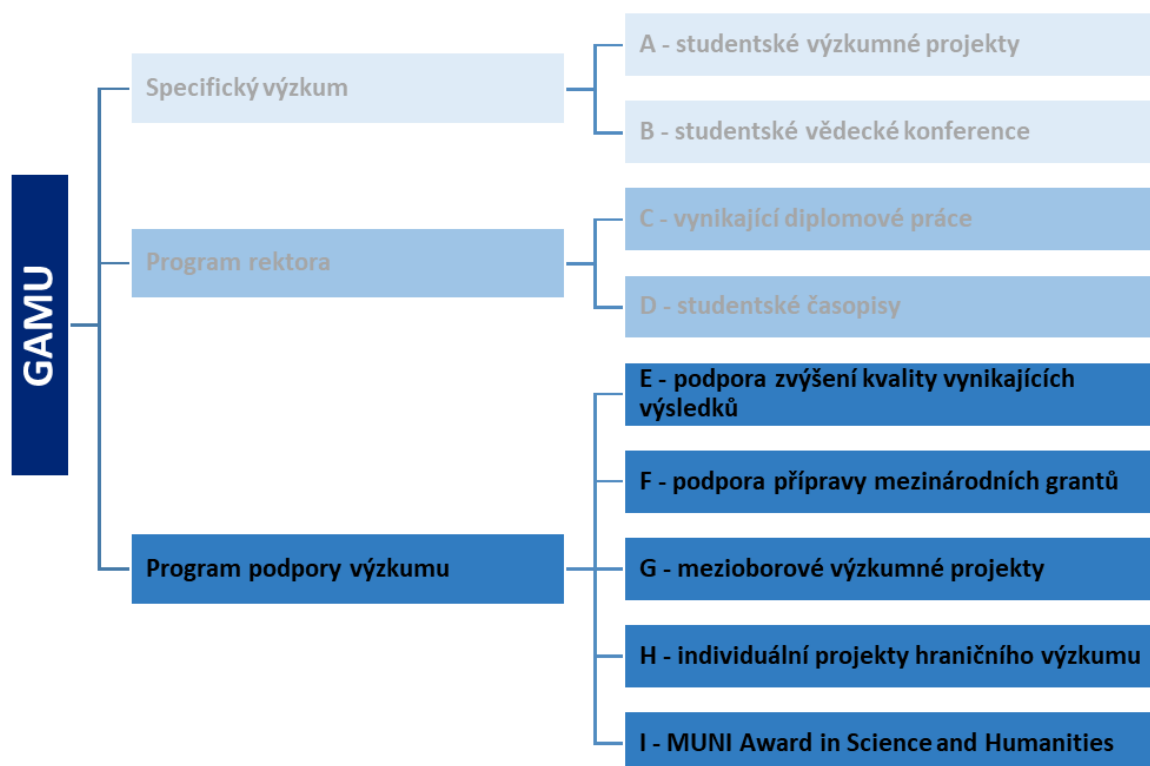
GAMU

Specifický výzkum

A - studentské výzkumné projekty

B - studentské vědecké konference

Program rektora

C - vynikající diplomové práce

D - studentské časopisy

Program podpory výzkumu

E - podpora zvýšení kvality vynikajících výsledků

F - podpora přípravy mezinárodních grantů

G - mezioborové výzkumné projekty

H - individuální projekty hraničního výzkumu

I - MUNI Award in Science and Humanities